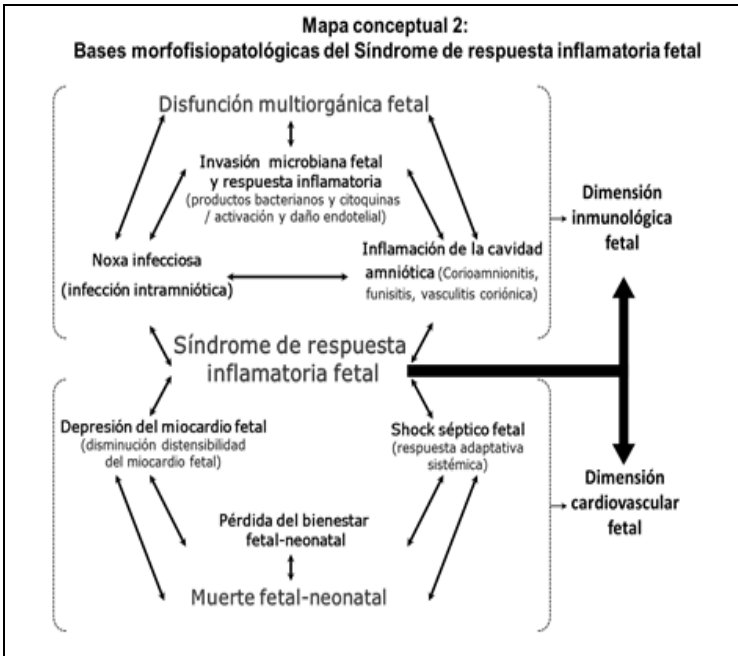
Mapa conceptual 2:
Bases morfofisiopatológicas del Síndrome de respuesta inflamatoria fetal

Disfunción multiorgánica fetal

Invasión microbiana fetal y respuesta inflamatoria (productos bacterianos y citoquinas / activación y daño endotelial)

Noxa infecciosa (infección intramniótica)

Inflamación de la cavidad amniótica (Corioamnionitis, funisitis, vasculitis coriónica)

Dimensión inmunológica fetal

Síndrome de respuesta inflamatoria fetal

Depresión del miocardio fetal (disminución distensibilidad del miocardio fetal)

Shock séptico fetal (respuesta adaptativa sistémica)

Dimensión cardiovascular fetal

Pérdida del bienestar fetal-neonatal

Muerte fetal-neonatal